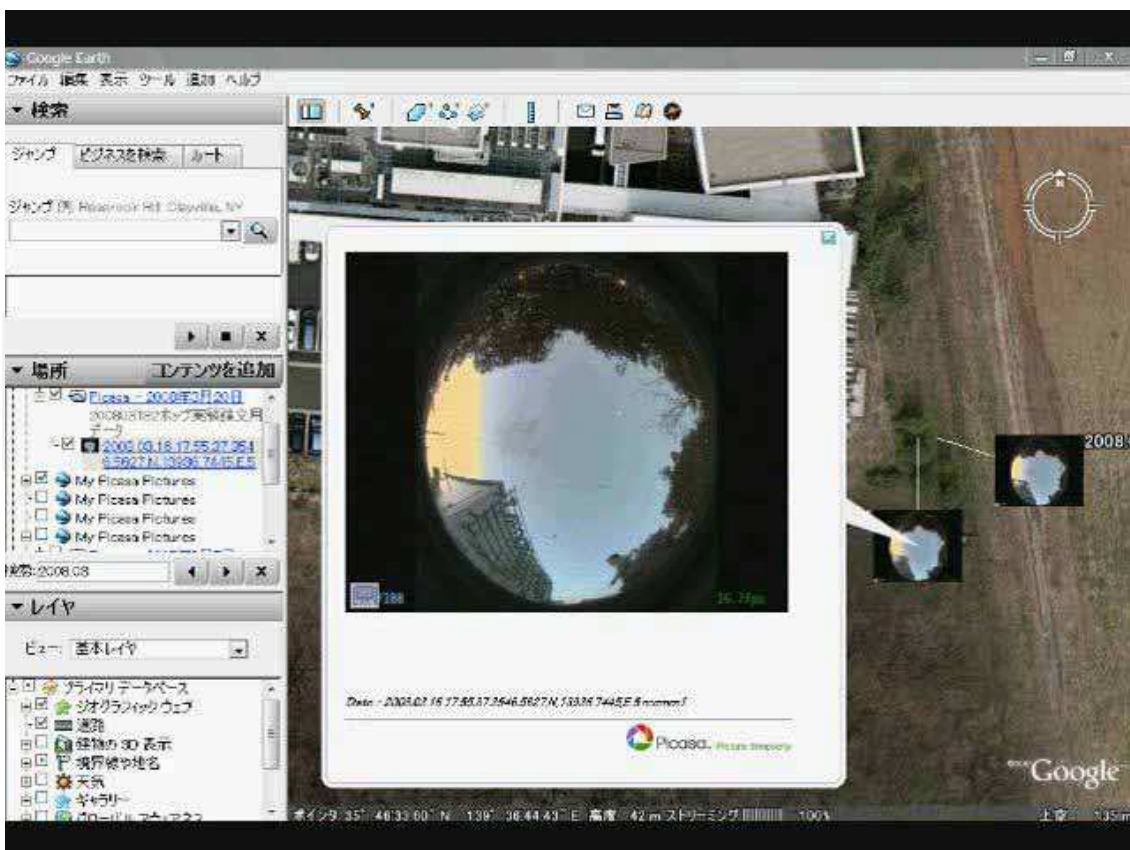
Google Earth
ファイル 編集 表示 ツール 追加 ヘルプ
▼ 検索
ジャンプ ビジネスを検索 ルート
ジャンプ 例: Rosebrook Rd, Cloyville, NY
▼ 場所 コンテンツを追加
Picasa - 2008年3月20日
2008年3月20日 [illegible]
データ
2008.03.16 17.55.27.364 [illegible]
My Picasa Pictures
My Picasa Pictures
My Picasa Pictures
My Picasa Pictures
検索: 2008.03
▼ レイヤ
ビュー: 基本レイヤ
プライマリ データベース
ジオグラフィック ウェブ
道路
建物の 3D 表示
境界線や地名
天気
ギャラリー
グローバル アウェアネス
2008
Date : 2008.03.16 17.55.27.3646.5627.N.13936.7445.E.8.nomm1
Picasa
©Google
ポインタ 35° 46' 33.60" N 139° 38' 44.43" E 高度 42 m ストリーミング 100%
上空 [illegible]